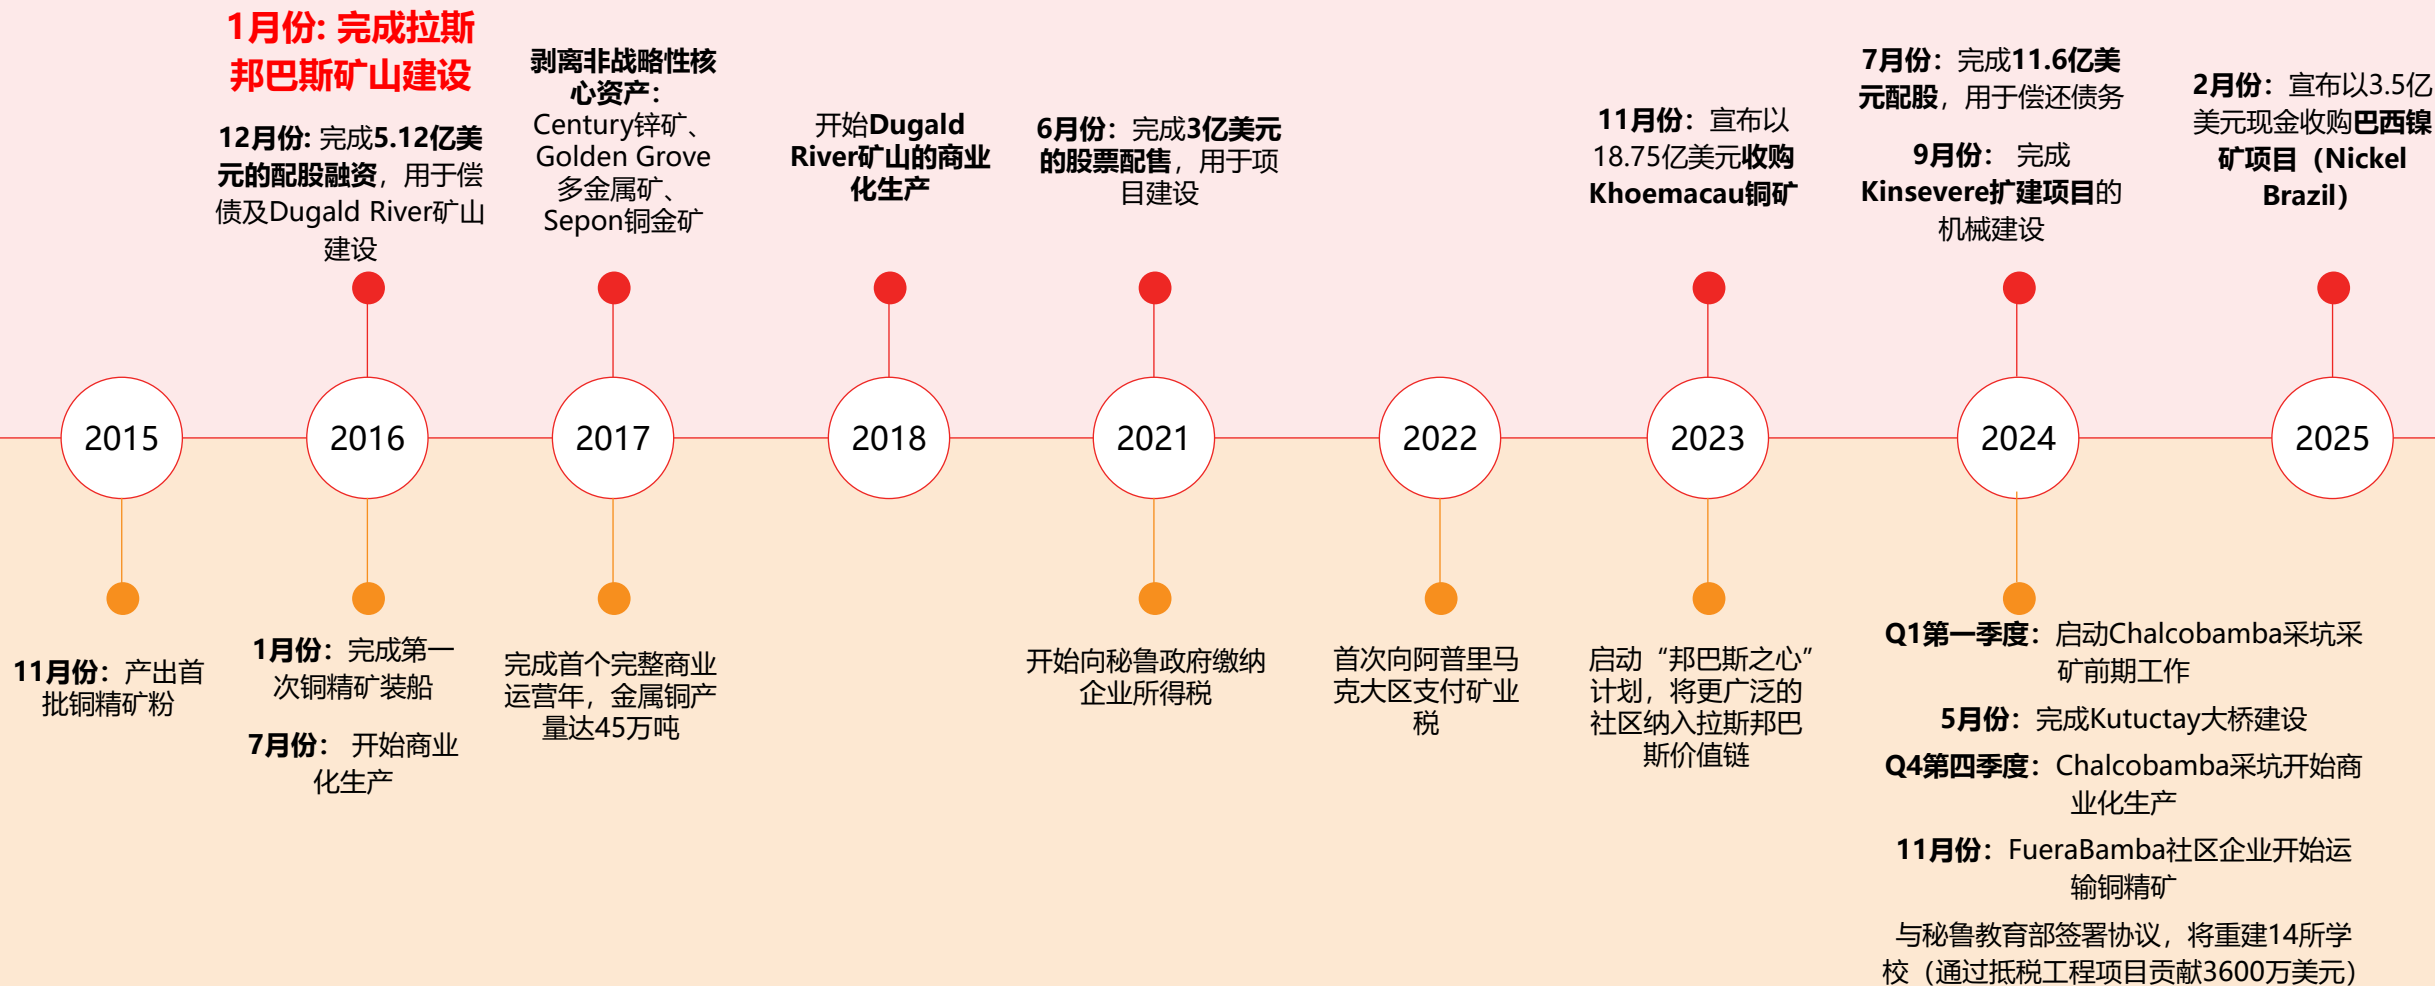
1月份: 完成拉斯邦巴斯矿山建设

12月份: 完成5.12亿美元的配股融资，用于偿债及Dugald River矿山建设

剥离非战略性核心资产: Century锌矿、Golden Grove多金属矿、Sepon铜金矿

开始Dugald River矿山的商业化生产

6月份：完成3亿美元的股票配售，用于项目建设

11月份：宣布以18.75亿美元收购Khoemacau铜矿

7月份：完成11.6亿美元配股，用于偿还债务

9月份：完成Kinsevere扩建项目的机械建设

2月份：宣布以3.5亿美元现金收购巴西镍矿项目（Nickel Brazil）

2015

2016

2017

2018

2021

2022

2023

2024

2025

11月份：产出首批铜精矿粉

1月份：完成第一次铜精矿装船

7月份：开始商业化生产

完成首个完整商业运营年，金属铜产量达45万吨

开始向秘鲁政府缴纳企业所得税

首次向阿普里马克大区支付矿业税

启动“邦巴斯之心”计划，将更广泛的社区纳入拉斯邦巴斯价值链

Q1第一季度：启动Chalcobamba采坑采矿前期工作

5月份：完成Kutuctay大桥建设

Q4第四季度：Chalcobamba采坑开始商业化生产

11月份：FueraBamba社区企业开始运输铜精矿

与秘鲁教育部签署协议，将重建14所学校（通过抵税工程项目贡献3600万美元）